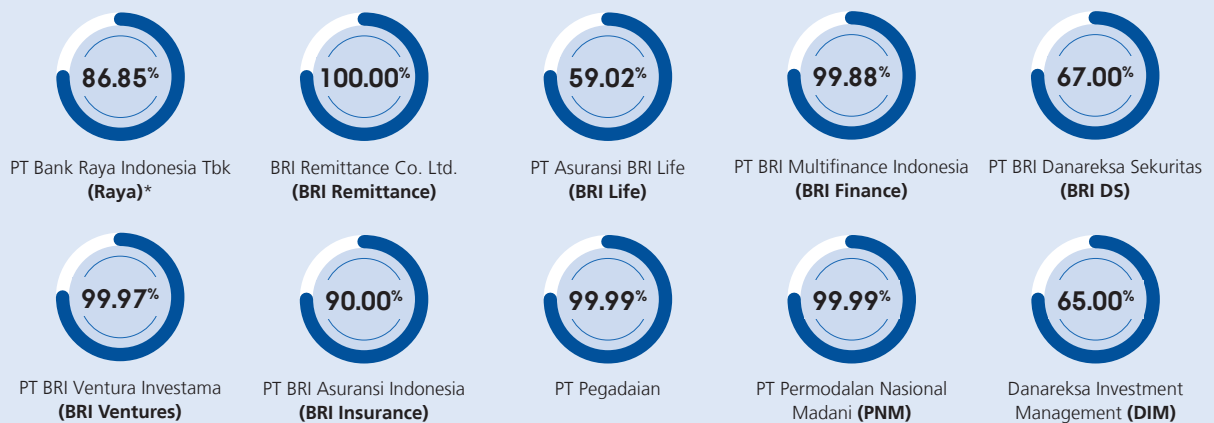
86.85%

PT Bank Raya Indonesia Tbk **(Raya)***

100.00%

BRI Remittance Co. Ltd. **(BRI Remittance)**

59.02%

PT Asuransi BRI Life **(BRI Life)**

99.88%

PT BRI Multifinance Indonesia **(BRI Finance)**

67.00%

PT BRI Danareksa Sekuritas **(BRI DS)**

99.97%

PT BRI Ventura Investama **(BRI Ventures)**

90.00%

PT BRI Asuransi Indonesia **(BRI Insurance)**

99.99%

PT Pegadaian

99.99%

PT Permodalan Nasional Madani **(PNM)**

65.00%

Danareksa Investment Management **(DIM)**